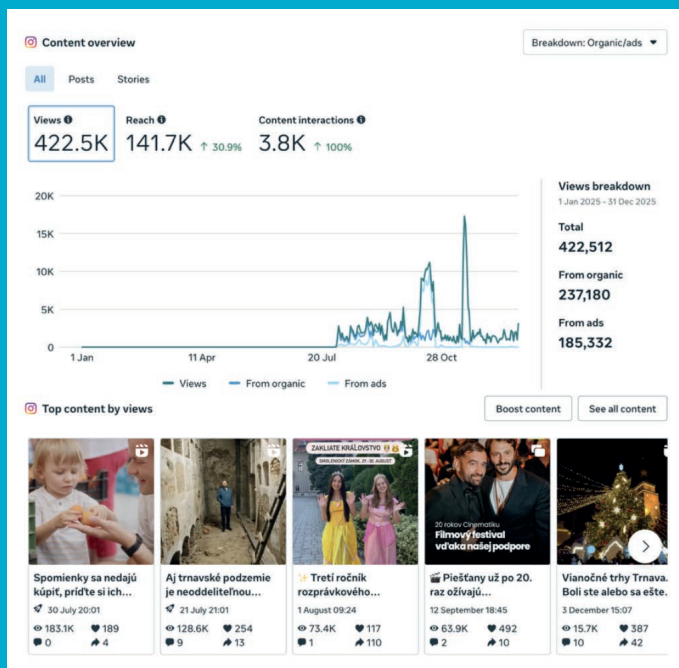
Content overview

Breakdown: Organic/ads

All Posts Stories

Views
422.5K

Reach
141.7K ↑ 30.9%

Content interactions
3.8K ↑ 100%

20K
15K
10K
5K
0
1 Jan 11 Apr 20 Jul 28 Oct

Views From organic From ads

Views breakdown
1 Jan 2025 - 31 Dec 2025

Total
422,512

From organic
237,180

From ads
185,332

Top content by views

Boost content

See all content

Spomienky sa nedajú kúpiť, príďte si ich...
30 July 20:01
183.1K 189
0 4

Aj trnavské podzemie je neoddeliteľnou...
21 July 21:01
128.6K 254
9 13

ZAKLIATE KRÁĽOVSTVO
SMOLENICKÝ ZÁMOK 21.-31. AUGUST
✨ Tretí ročník rozprávkového...
1 August 09:24
73.4K 117
1 110

20 rokov Cinematiku
Filmový festival vďaka našej podpore
🎬 Piešťany už po 20. raz ožívajú...
12 September 18:45
63.9K 492
2 10

Vianočné trhy Trnava. Boli ste alebo sa ešte...
3 December 15:07
15.7K 387
10 42